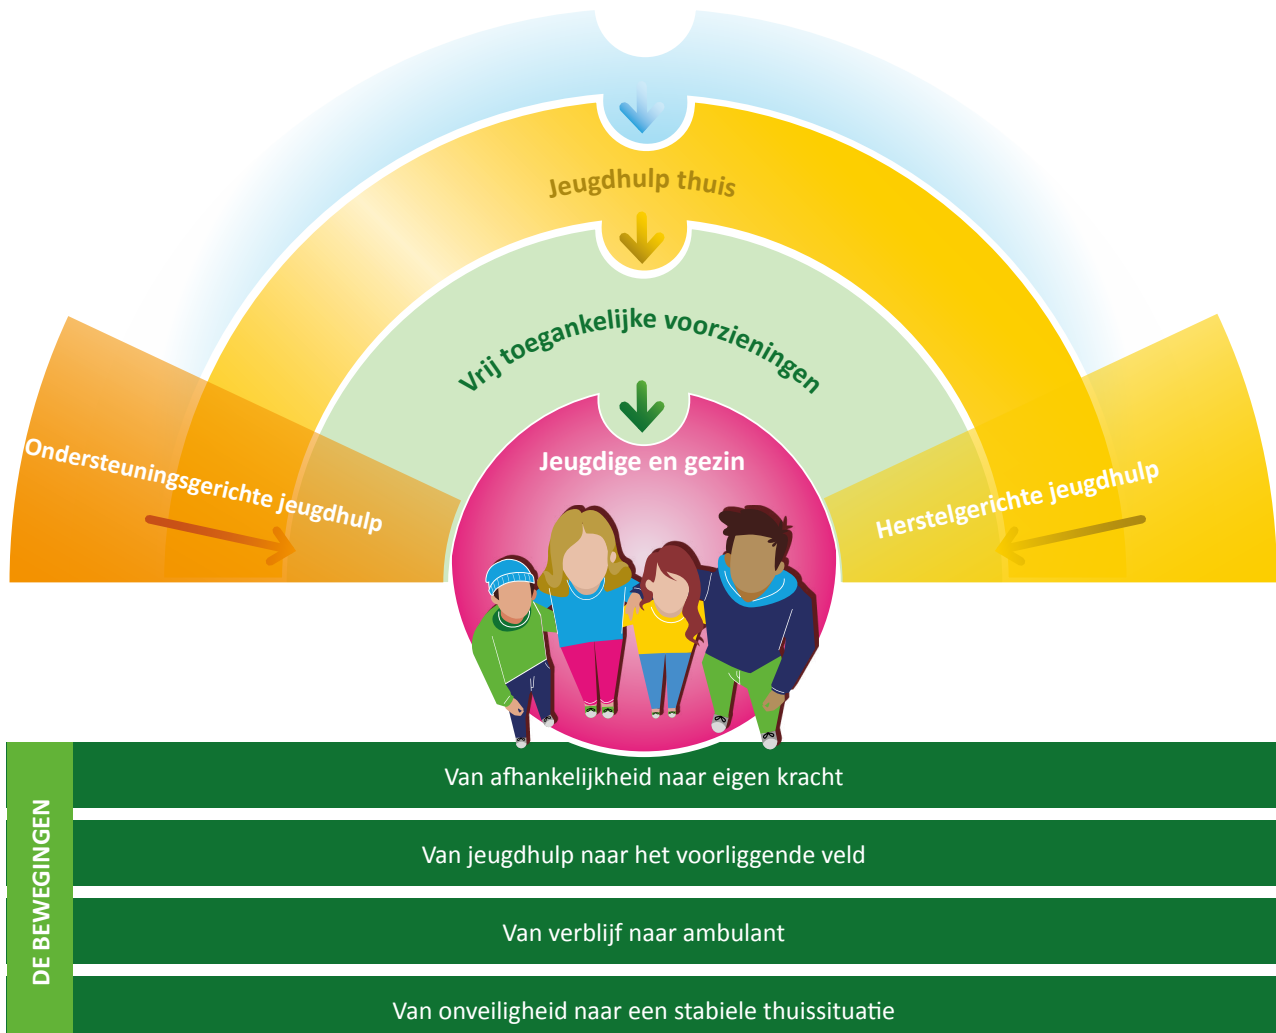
Jeugdhulp thuis

Vrij toegankelijke voorzieningen

Jeugdige en gezin

Ondersteuningsgerichte jeugdhulp

Herstelgerichte jeugdhulp

DE BEWEGINGEN

Van afhankelijkheid naar eigen kracht

Van jeugdhulp naar het voorliggende veld

Van verblijf naar ambulant

Van onveiligheid naar een stabiele thuissituatie